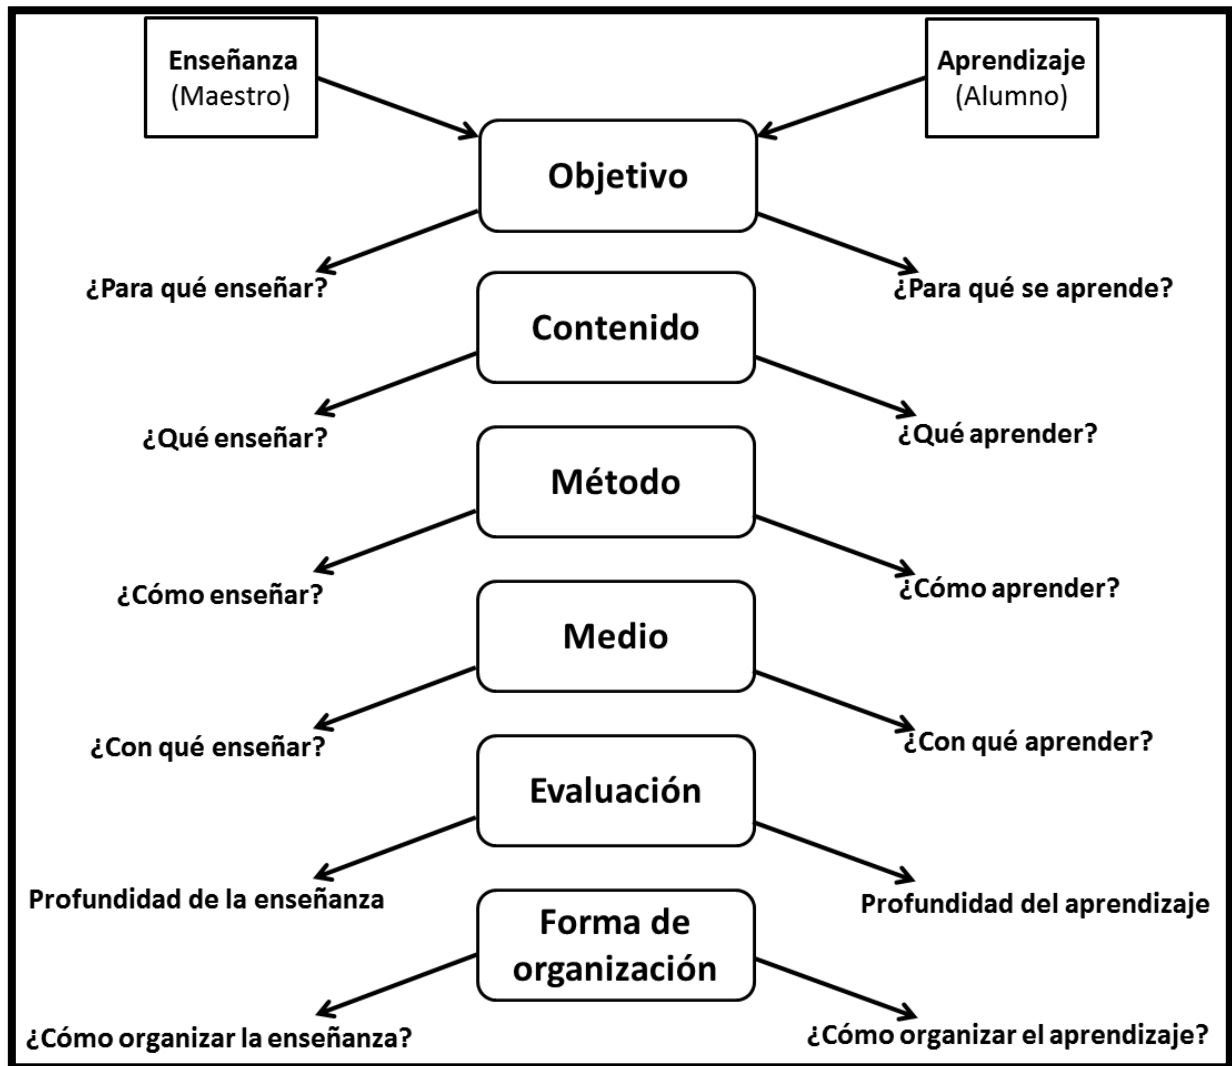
Enseñanza
(Maestro)

Aprendizaje
(Alumno)

Objetivo

¿Para qué enseñar?

¿Para qué se aprende?

Contenido

¿Qué enseñar?

¿Qué aprender?

Método

¿Cómo enseñar?

¿Cómo aprender?

Medio

¿Con qué enseñar?

¿Con qué aprender?

Evaluación

Profundidad de la enseñanza

Profundidad del aprendizaje

Forma de organización

¿Cómo organizar la enseñanza?

¿Cómo organizar el aprendizaje?